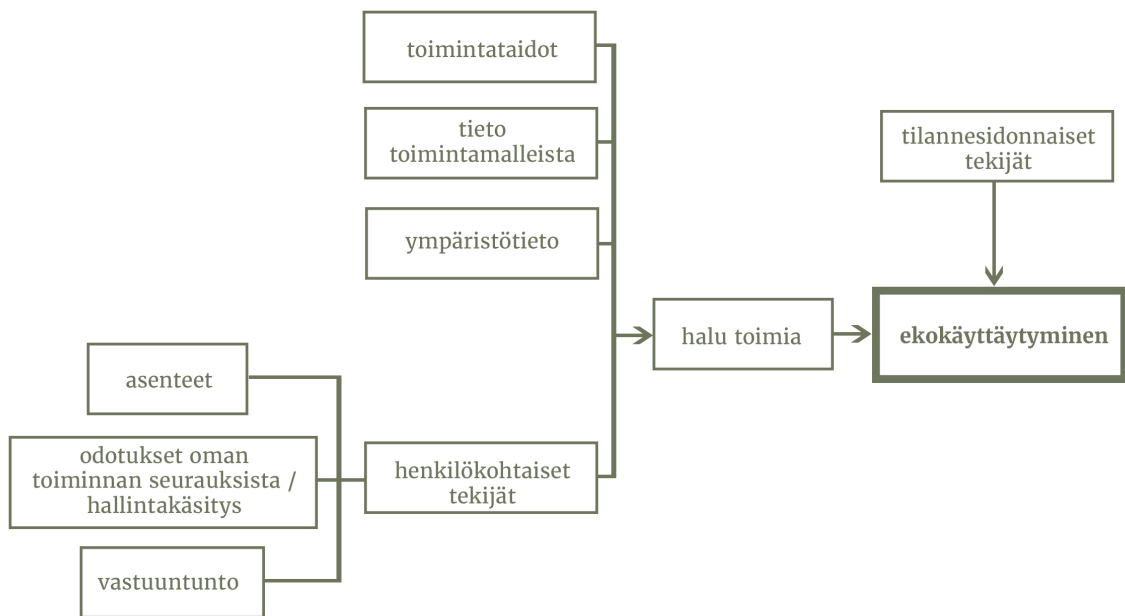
toimintataidot

tieto toimintamalleista

ympäristötieto

tilannesidonnaiset tekijät

asenteet

halu toimia

ekokäyttäytyminen

odotukset oman toiminnan seurauksista / hallintakäsitys

henkilökohtaiset tekijät

vastuuntunto